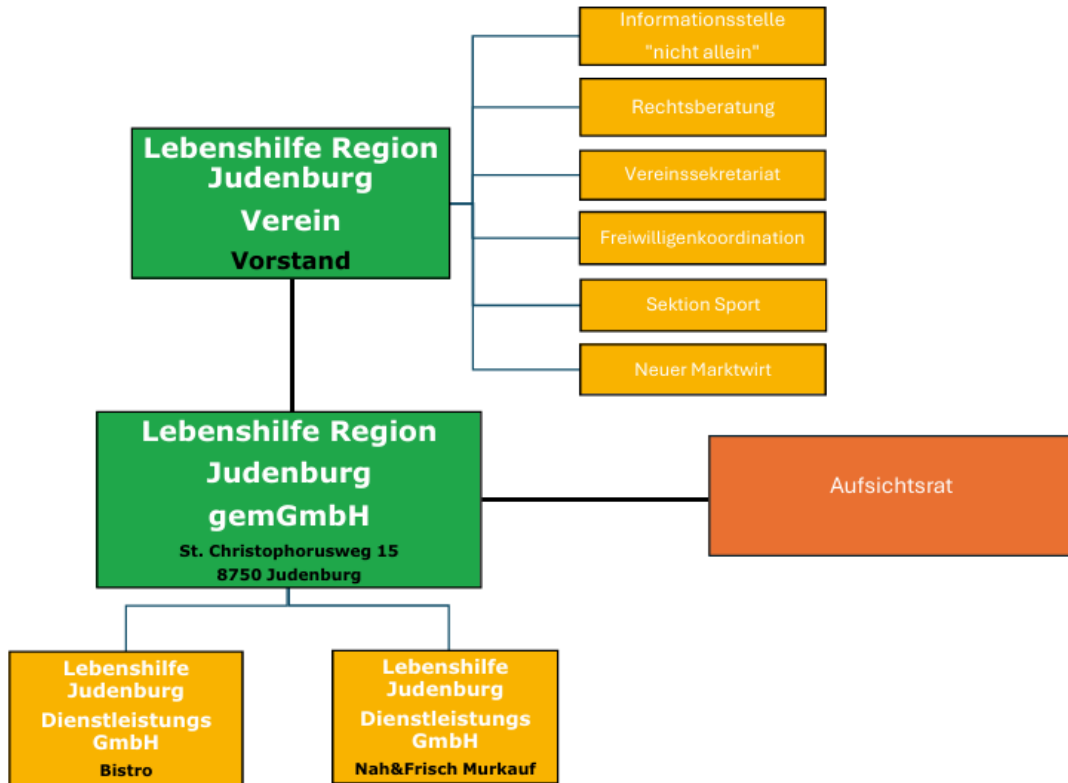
Lebenshilfe Region Judenburg
Verein
Vorstand

Informationsstelle "nicht allein"

Rechtsberatung

Vereinssekretariat

Freiwilligenkoordination

Sektion Sport

Neuer Marktwirt

Lebenshilfe Region Judenburg
gemGmbH
St. Christophorusweg 15
8750 Judenburg

Aufsichtsrat

Lebenshilfe Judenburg
Dienstleistungs GmbH
Bistro

Lebenshilfe Judenburg
Dienstleistungs GmbH
Nah&Frisch Murkauf